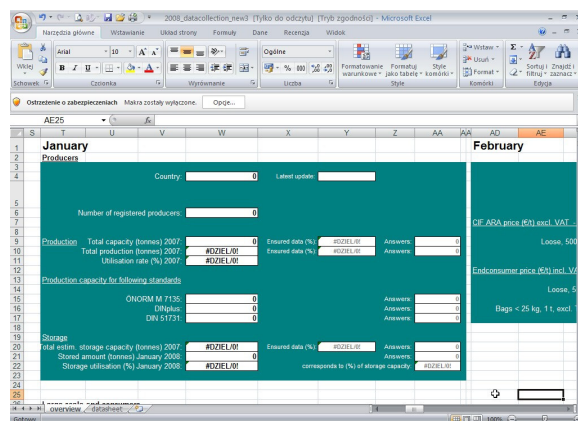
2008_datacollection_new3 [Tylko do odczytu] [Tryb zgodności] - Microsoft Excel

Narzędzia główne | Wstawianie | Układ strony | Formuły | Dane | Recenzja | Widok

Wklej | Arial | 10 | Ogólne | Formatowanie warunkowe | Formatuj jako tabelę | Style komórki | Wstaw | Usuń | Format | Sortuj i filtruj | Znajdź i zaznacz
Schowek | Czcionka | Wyrównanie | Liczba | Style | Komórki | Edycja

Ostrzeżenie o zabezpieczeniach Makra zostały wyłączone. Opcje...

AE25 | fx

S | T | U | V | W | X | Y | Z | AA | AB | AD | AE

1 January | February
2 Producers
4 Country: 0 | Latest update:
6 Number of registered producers: 0 | CIF ARA price (€/t) excl. VAT -
8 Loose, 500
9 Production Total capacity (tonnes) 2007: 0 | Ensured data (%): #DZIEL/0! | Answers: 0
10 Total production (tonnes) 2007: #DZIEL/0! | Ensured data (%): #DZIEL/0! | Answers: 0
11 Utilisation rate (%) 2007: #DZIEL/0! | Endconsumer price (€/t) excl. VA
13 Production capacity for following standards
14 Loose, 5
15 ÖNORM M 7135: 0 | Answers: 0
16 DINplus: 0 | Answers: 0 | Bags < 25 kg, 1 t, excl.
17 DIN 51731: 0 | Answers: 0
19 Storage
20 Total estim. storage capacity (tonnes) 2007: #DZIEL/0! | Ensured data (%): #DZIEL/0! | Answers: 0
21 Stored amount (tonnes) January 2008: 0 | Answers: 0
22 Storage utilisation (%) January 2008: #DZIEL/0! | corresponds to (%) of storage capacity: #DZIEL/0!

overview | datasheet
Gotowe | 100%